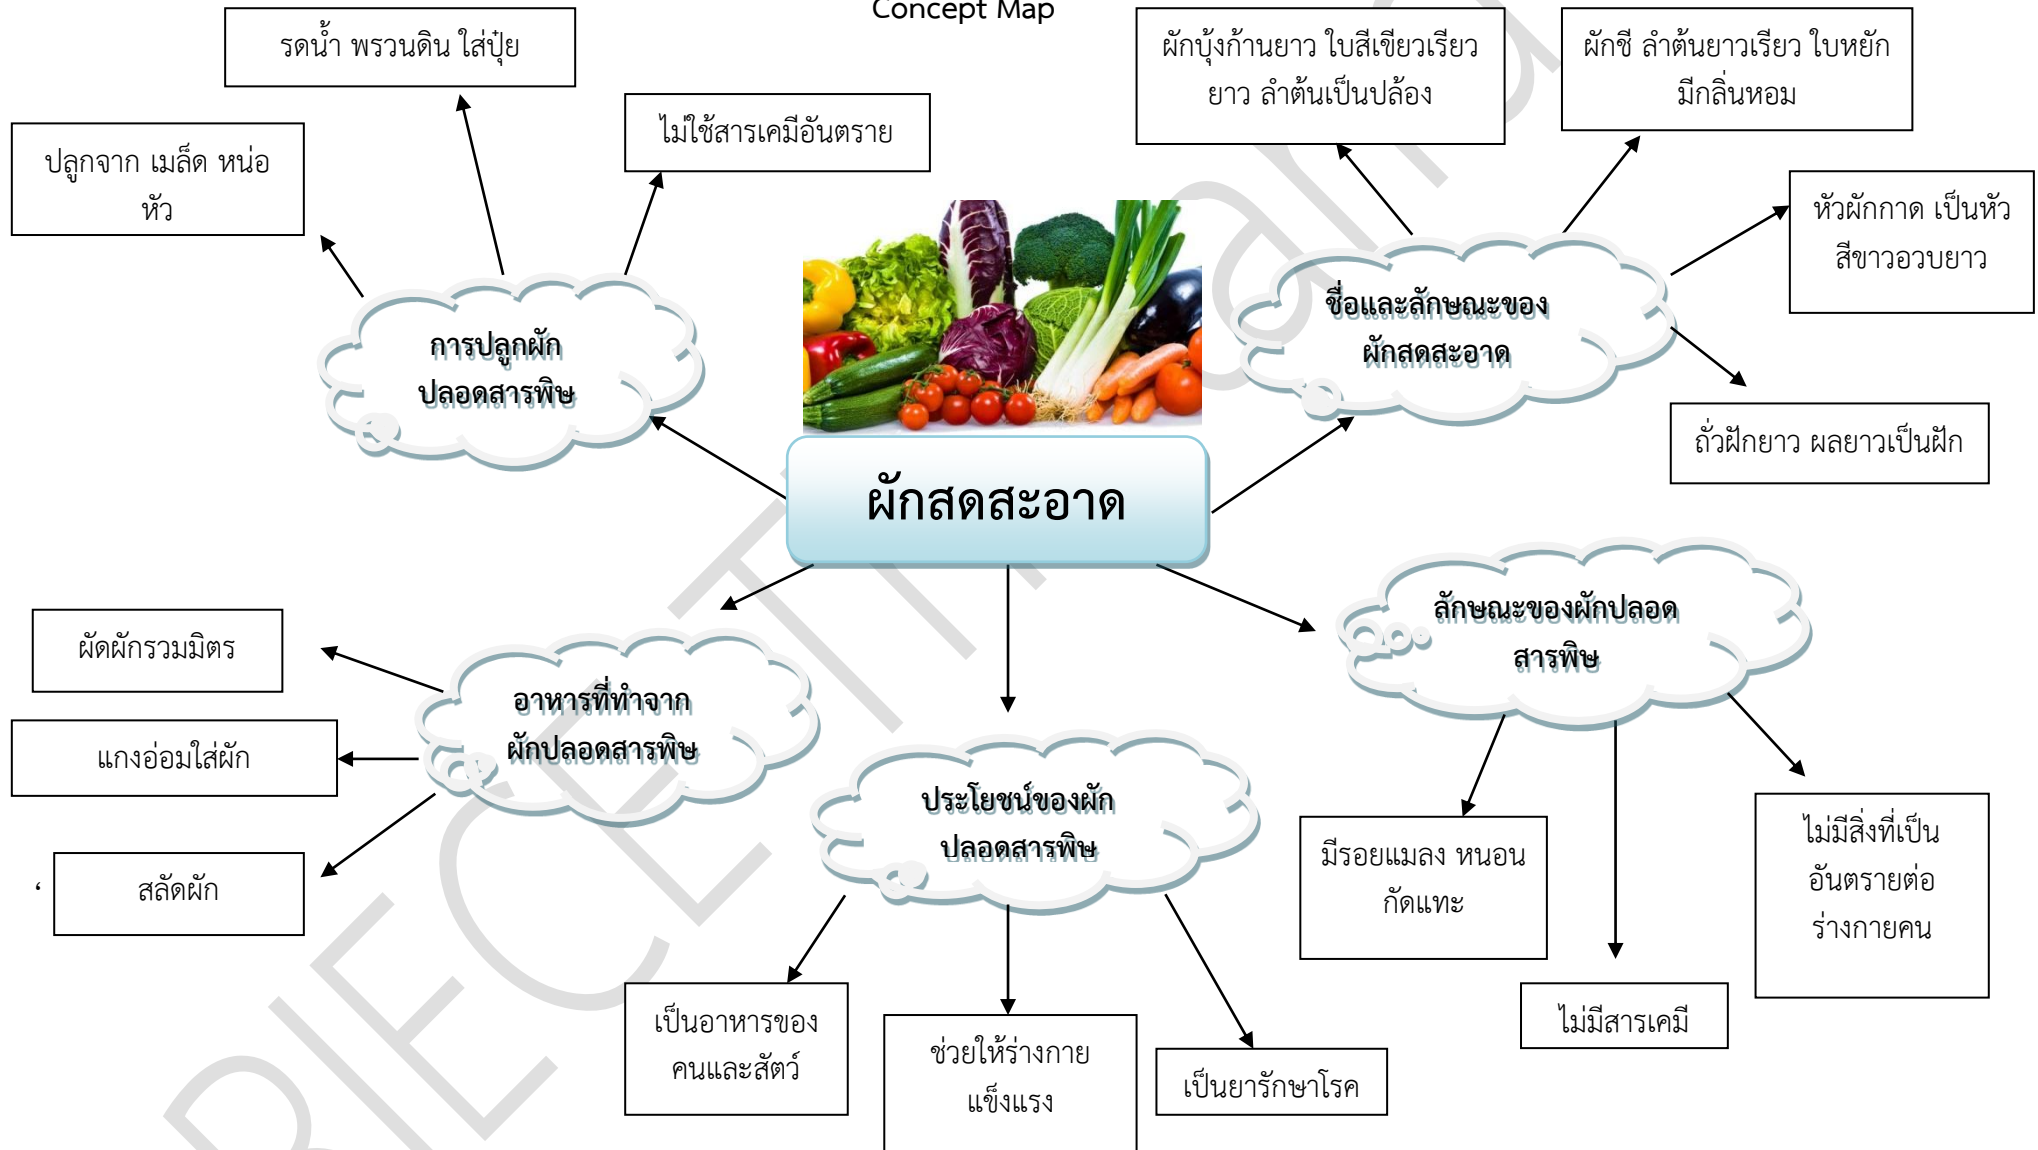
Concept Map

รดน้ำ พรวนดิน ใส่ปุ๋ย

ไม่ใช้สารเคมีอันตราย

ปลูกจาก เมล็ด หน่อ หัว

การปลูกผัก ปลอดสารพิษ

ผักบุ้งก้านยาว ใบสีเขียวเรียว ยาว ลำต้นเป็นปล้อง

ผักชี ลำต้นยาวเรียว ใบหยัก มีกลิ่นหอม

หัวผักกาด เป็นหัว สีขาวอวบยาว

ชื่อและลักษณะของ ผักสดสะอาด

ถั่วฝักยาว ผลยาวเป็นฝัก

ผักสดสะอาด

ลักษณะของผักปลอด สารพิษ

ผัดผักรวมมิตร

แกงอ่อมใส่ผัก

อาหารที่ทำจาก ผักปลอดสารพิษ

สลัดผัก

ประโยชน์ของผัก ปลอดสารพิษ

มีรอยแมลง หนอน กัดแทะ

ไม่มีสิ่งที่เป็น อันตรายต่อ ร่างกายคน

ไม่มีสารเคมี

เป็นอาหารของ คนและสัตว์

ช่วยให้ร่างกาย แข็งแรง

เป็นยารักษาโรค